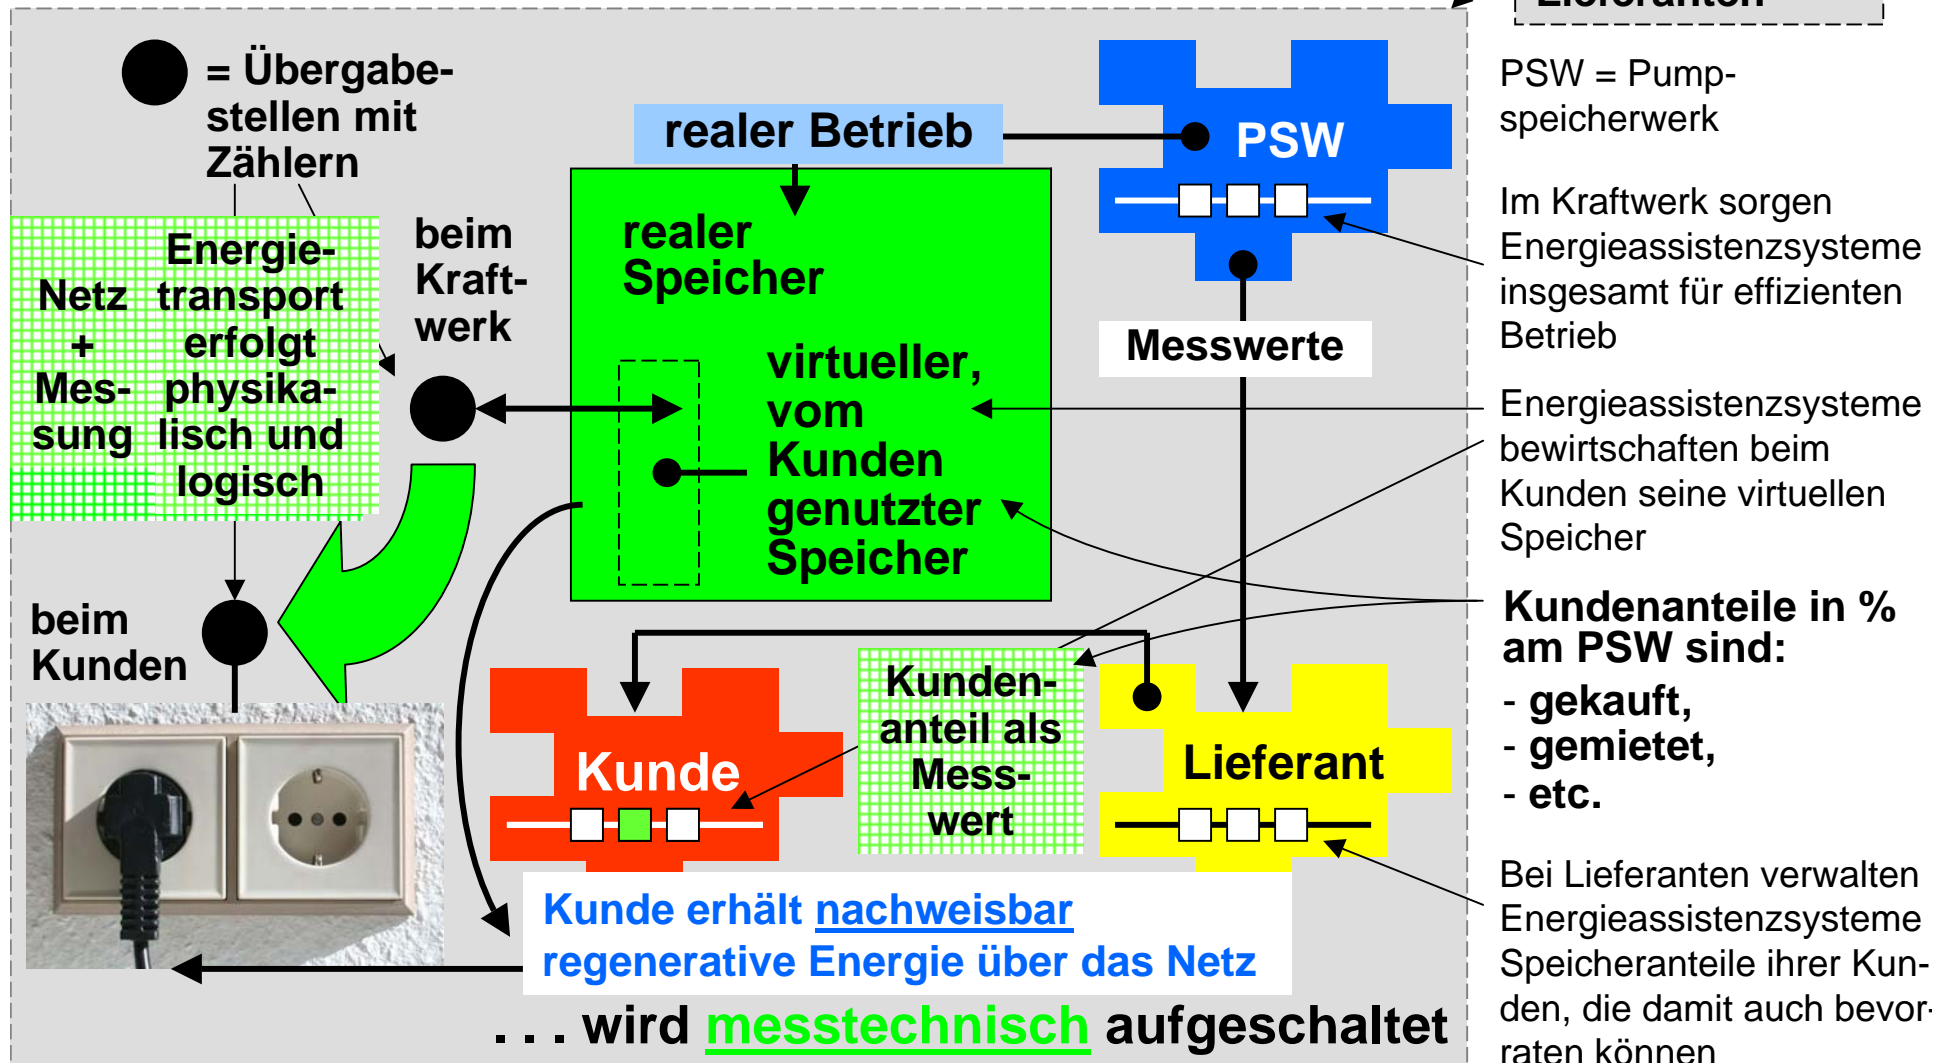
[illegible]

= Übergabestellen mit Zählern

realer Betrieb

PSW

PSW = Pumpspeicherwerk

Netz + Messung

Energietransport erfolgt physikalisch und logisch

beim Kraftwerk

realer Speicher

virtueller, vom Kunden genutzter Speicher

Messwerte

Im Kraftwerk sorgen Energieassistenzsysteme insgesamt für effizienten Betrieb

Energieassistenzsysteme bewirtschaften beim Kunden seine virtuellen Speicher

beim Kunden

Kundenanteile in % am PSW sind:
- gekauft,
- gemietet,
- etc.

Kunde

Kundenanteil als Messwert

Lieferant

Kunde erhält nachweisbar regenerative Energie über das Netz

Bei Lieferanten verwalten Energieassistenzsysteme Speicheranteile ihrer Kunden, die damit auch bevor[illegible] raten können

. . . wird messtechnisch aufgeschaltet